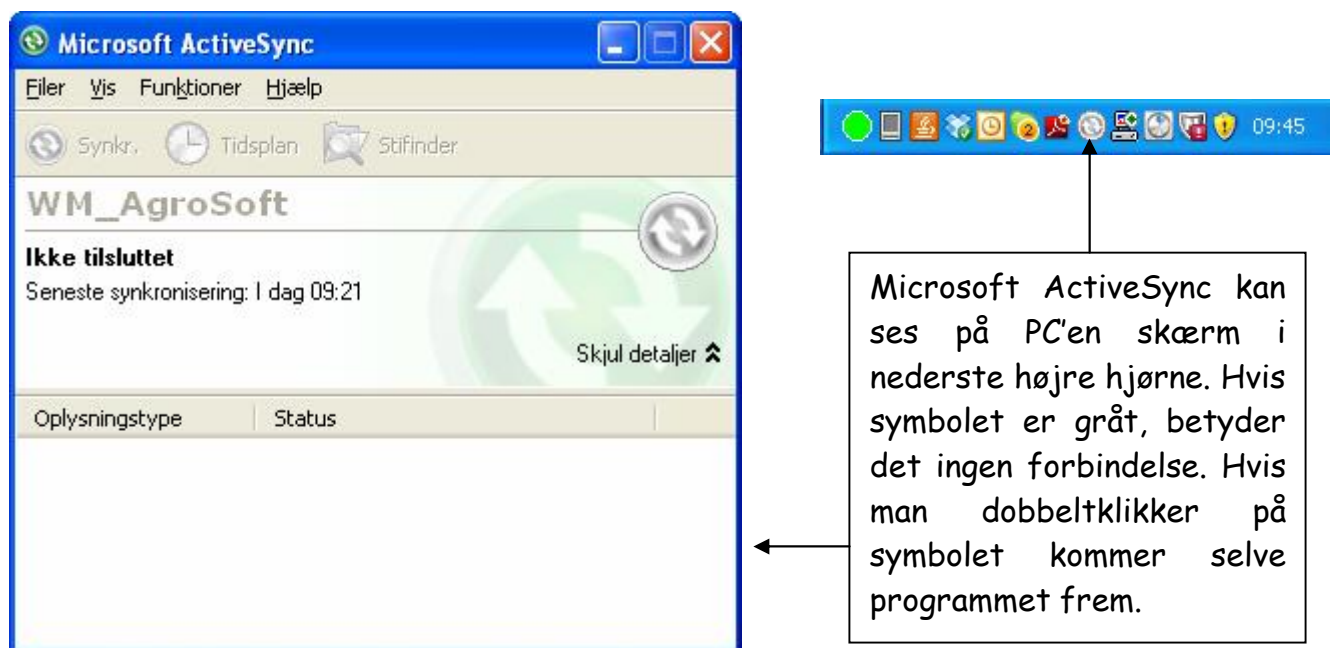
Microsoft ActiveSync

Filer Vis Funktioner Hjælp

Synkr. Tidsplan Stifinder

WM_AgroSoft

Ikke tilsluttet

Seneste synkronisering: I dag 09:21

Skjul detaljer

| Oplysningstype | Status |
|---|---|

2 09:45

Microsoft ActiveSync kan ses på PC'en skærm i nederste højre hjørne. Hvis symbolet er gråt, betyder det ingen forbindelse. Hvis man dobbeltklikker på symbolet kommer selve programmet frem.